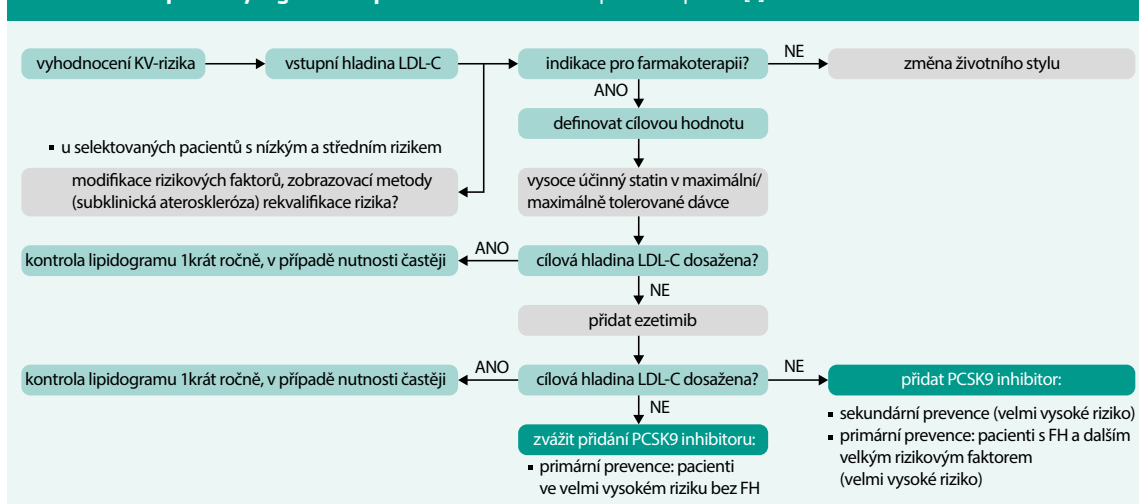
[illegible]

vyhodnocení KV-rizika

vstupní hladina LDL-C

indikace pro farmakoterapii?

NE

změna životního stylu

ANO

definovat cílovou hodnotu

▪ u selektovaných pacientů s nízkým a středním rizikem

modifikace rizikových faktorů, zobrazovací metody (subklinická ateroskleróza) rekvalifikace rizika?

vysoce účinný statin v maximální/ maximálně tolerované dávce

kontrola lipidogramu 1krát ročně, v případě nutnosti častěji

ANO

cílová hladina LDL-C dosažena?

NE

přidat ezetimib

kontrola lipidogramu 1krát ročně, v případě nutnosti častěji

ANO

cílová hladina LDL-C dosažena?

NE

přidat PCSK9 inhibitor:

▪ sekundární prevence (velmi vysoké riziko)
▪ primární prevence: pacienti s FH a dalším velkým rizikovým faktorem (velmi vysoké riziko)

NE

zvážit přidání PCSK9 inhibitoru:

▪ primární prevence: pacienti ve velmi vysokém riziku bez FH